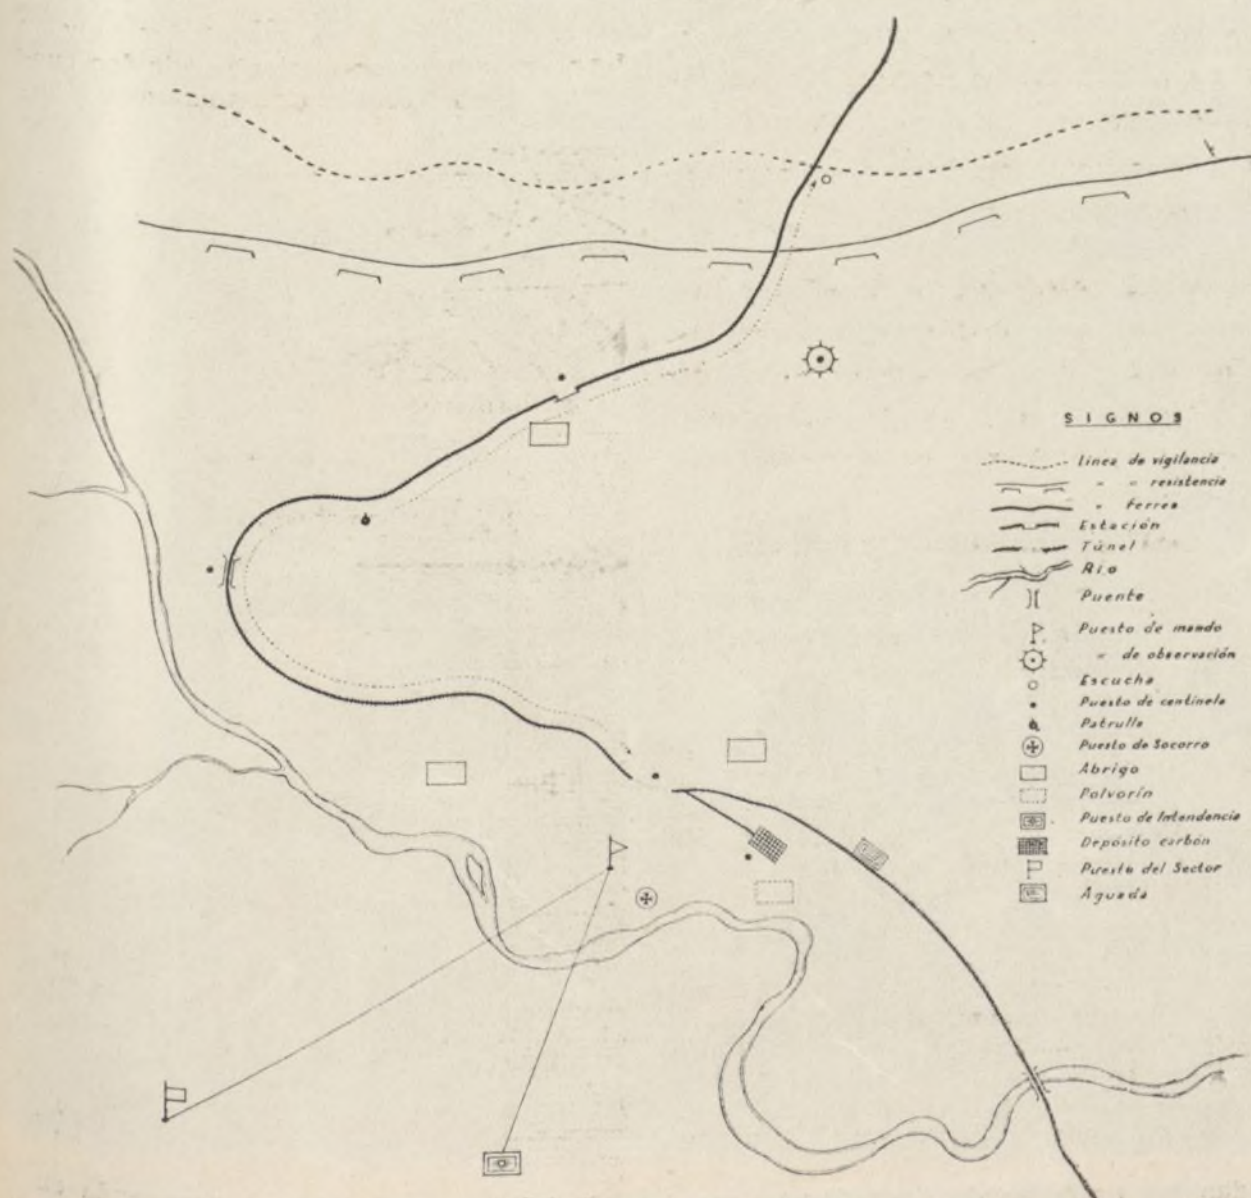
SIGNOS

Linea de vigilancia
" " resistencia
" ferrea
Estación
Túnel
Río
Puente
Puesto de mando
" de observación
Escucha
Puesto de centinela
Patrulla
Puesto de Socorro
Abrigo
Polvorín
Puesto de Intendencia
Depósito carbón
Puesto del Sector
Aguada